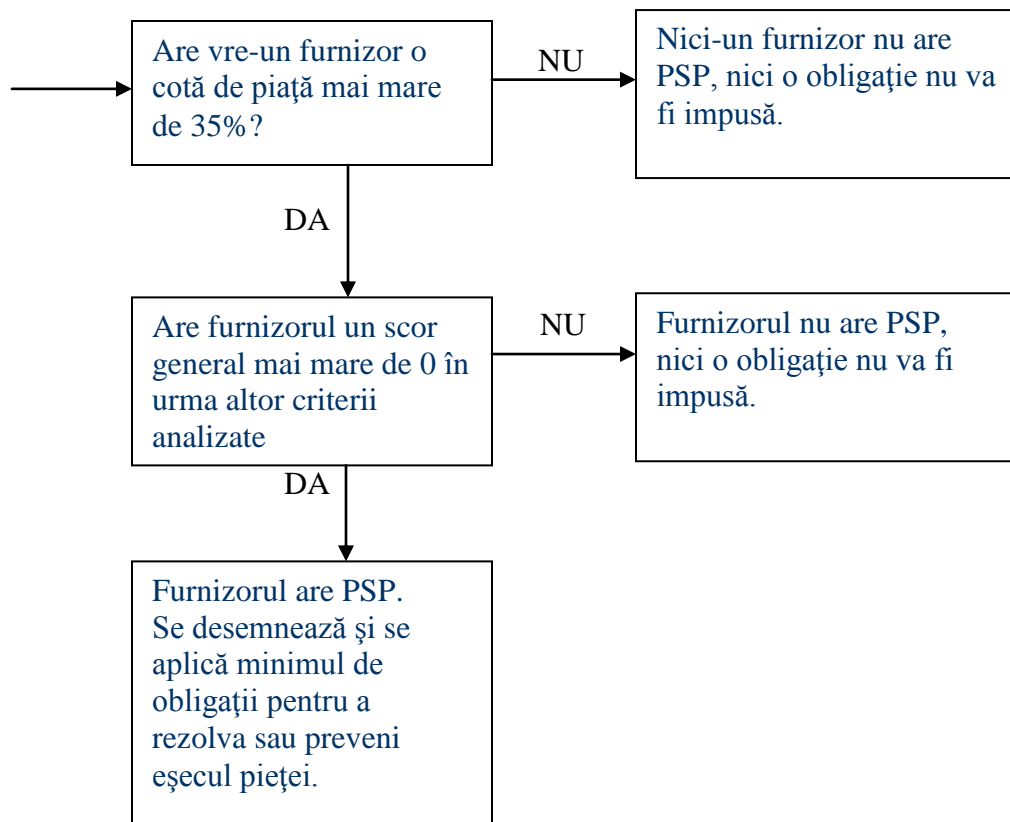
Are vre-un furnizor o cotă de piaţă mai mare de 35%?

NU

Nici-un furnizor nu are PSP, nici o obligaţie nu va fi impusă.

DA

Are furnizorul un scor general mai mare de 0 în urma altor criterii analizate

NU

Furnizorul nu are PSP, nici o obligaţie nu va fi impusă.

DA

Furnizorul are PSP. Se desemnează şi se aplică minimul de obligaţii pentru a rezolva sau preveni eşecul pieţei.